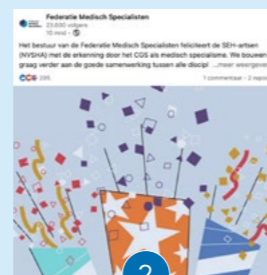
Federatie Medisch Specialisten
23.600 volgers
10 mnd • 

Het bestuur van de Federatie Medisch Specialisten feliciteert de SEH-artsen (NVSHA) met de erkenning door het CGS als medisch specialisme. We bouwen graag verder aan de goede samenwerking tussen alle discipl ...meer weergeven

295

1 commentaar • 2 repo

2